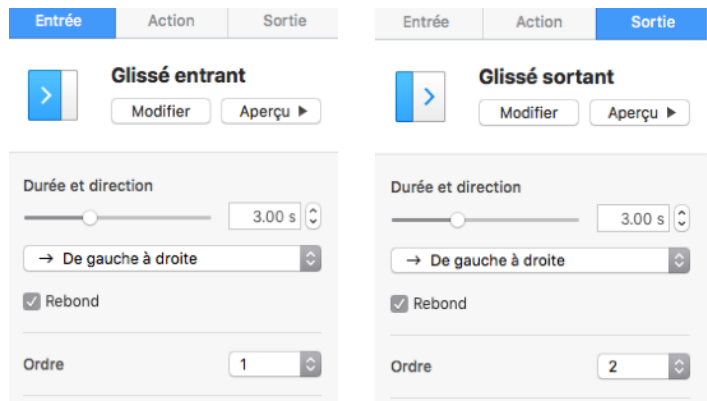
Entrée Action Sortie

Glissé entrant

Modifier Aperçu ▶

Durée et direction

3.00 s

→ De gauche à droite

Rebond

Ordre 1

Entrée Action Sortie

Glissé sortant

Modifier Aperçu ▶

Durée et direction

3.00 s

→ De gauche à droite

Rebond

Ordre 2